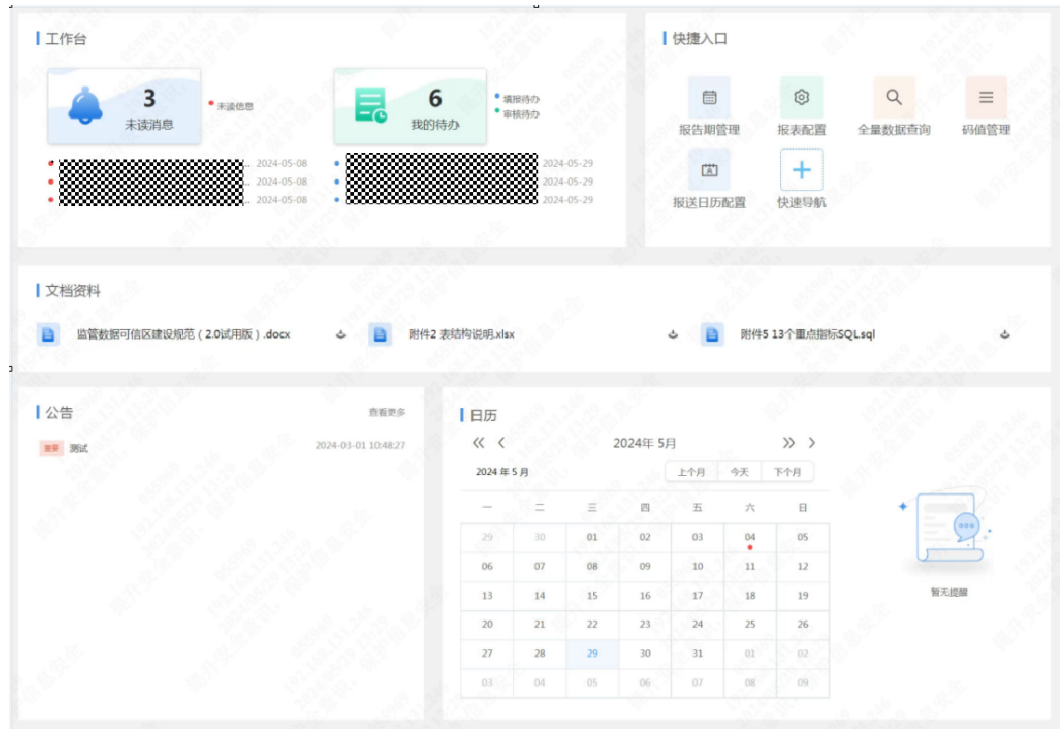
工作台

3
未读消息

• 未读信息

6
我的待办

• 填报待办
• 审核待办

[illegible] 2024-05-08
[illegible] 2024-05-08
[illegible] 2024-05-08

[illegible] 2024-05-29
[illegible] 2024-05-29
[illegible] 2024-05-29

快捷入口

报告期管理
报表配置
全量数据查询
码值管理
报送日历配置
快速导航

文档资料

监管数据可信区建设规范（2.0试用版）.docx
附件2 表结构说明.xlsx
附件5 13个重点指标SQL.sql

公告
查看更多
重要 测试 2024-03-01 10:48:27

日历
《 ‹ 2024年 5月 » ›
2024 年 5 月
上个月 今天 下个月

| 一 | 二 | 三 | 四 | 五 | 六 | 日 |
|---|---|---|---|---|---|---|
| 29 | 30 | 01 | 02 | 03 | 04 | 05 |
| 06 | 07 | 08 | 09 | 10 | 11 | 12 |
| 13 | 14 | 15 | 16 | 17 | 18 | 19 |
| 20 | 21 | 22 | 23 | 24 | 25 | 26 |
| 27 | 28 | 29 | 30 | 31 | 01 | 02 |
| 03 | 04 | 05 | 06 | 07 | 08 | 09 |

暂无提醒